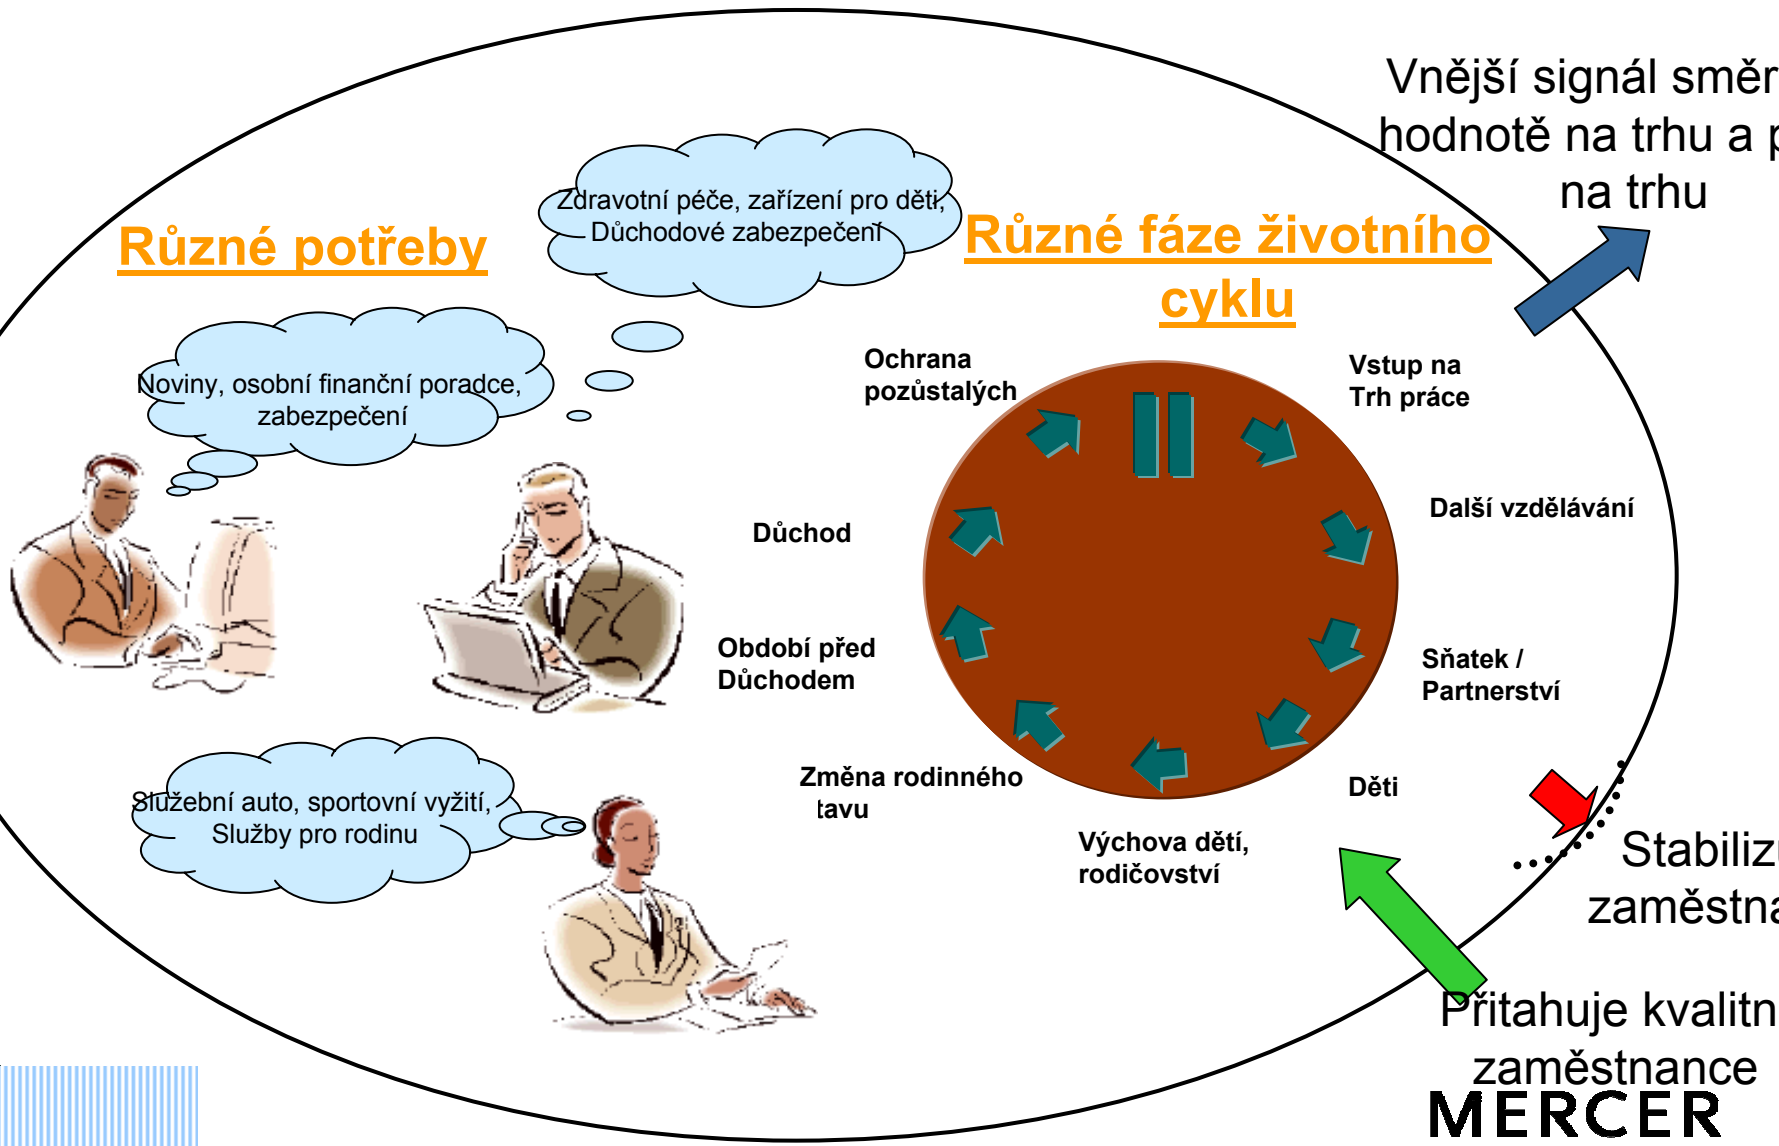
Vnější signál směr
hodnotě na trhu a p
na trhu

Různé potřeby

Zdravotní péče, zařízení pro děti, Důchodové zabezpečení

Různé fáze životního cyklu

Noviny, osobní finanční poradce, zabezpečení

Ochrana pozůstalých

Vstup na Trh práce

Další vzdělávání

Důchod

Období před Důchodem

Sňatek / Partnerství

Změna rodinného tavu

Děti

Služební auto, sportovní vyžití, Služby pro rodinu

Výchova dětí, rodičovství

Stabiliz
zaměstna

Přitahuje kvalitn
zaměstnance

MERCER